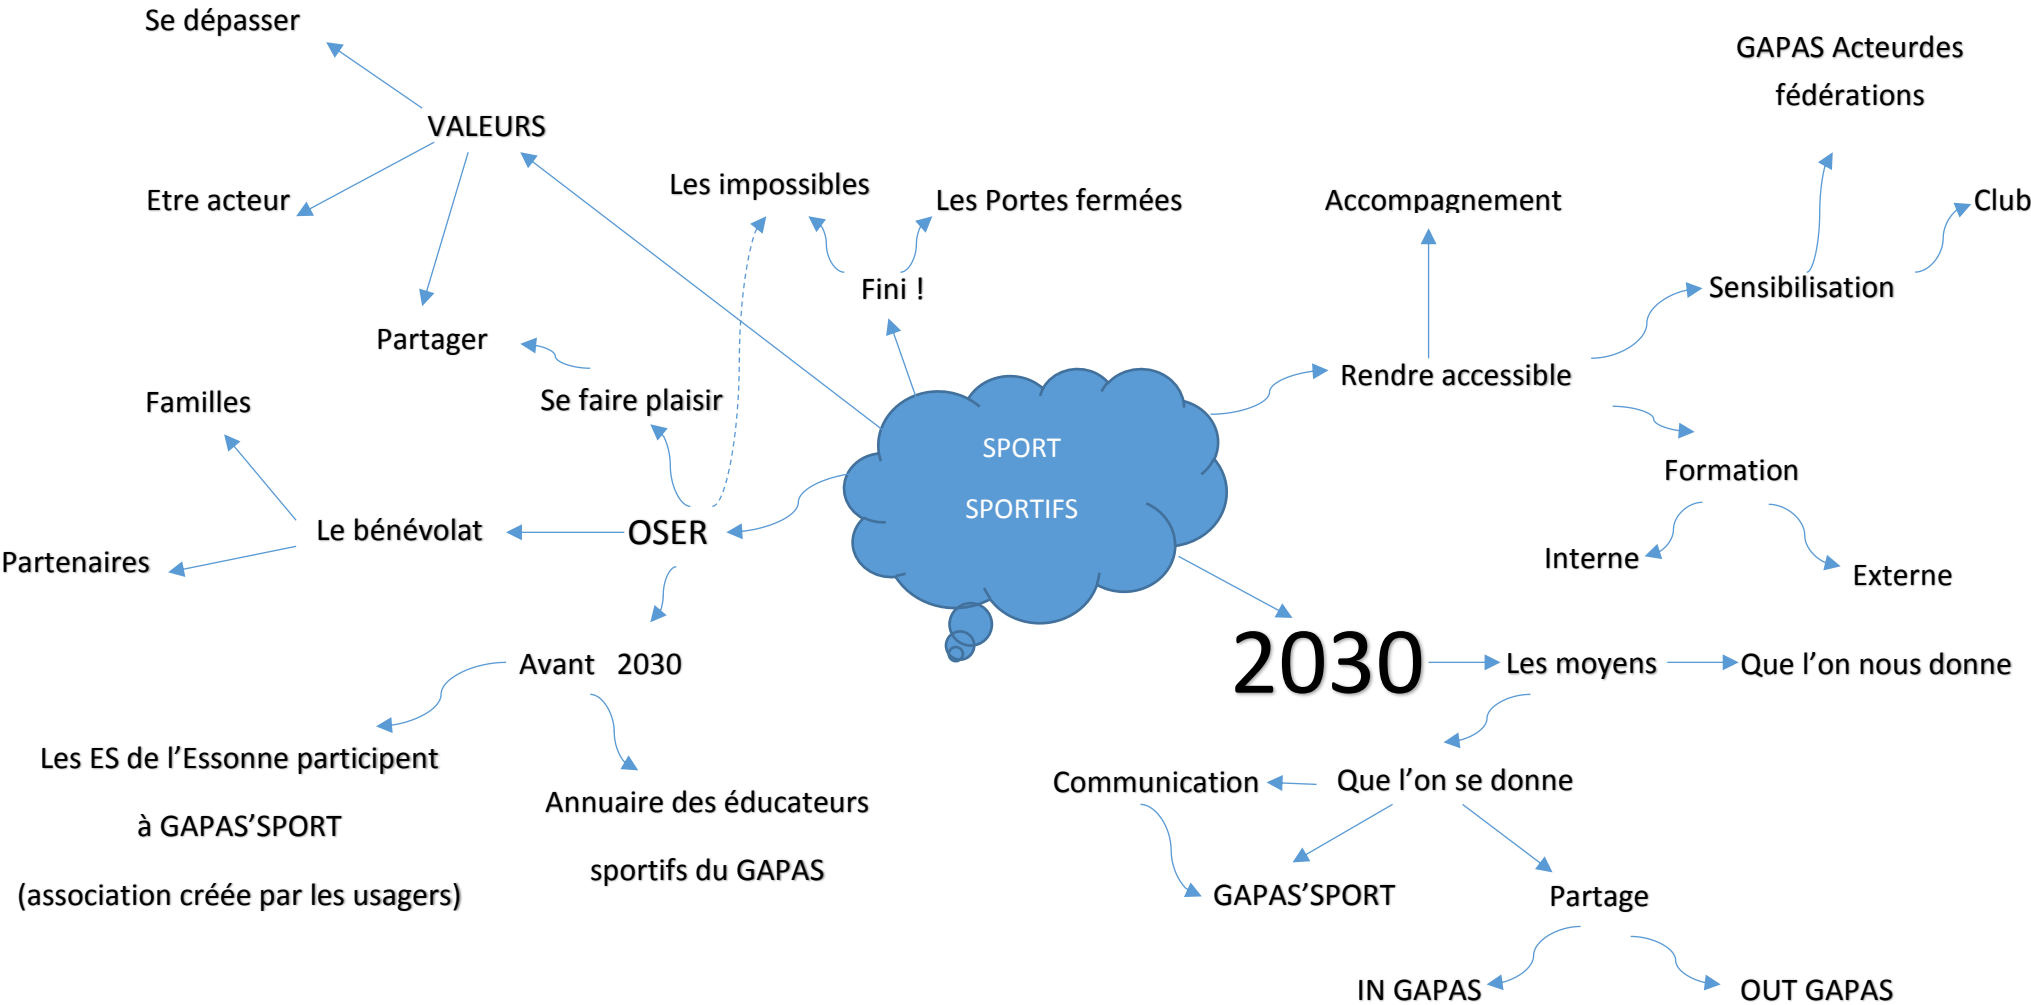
Se dépasser

VALEURS

Etre acteur

Partager

Familles

Le bénévolat

Partenaires

Les impossibles

Les Portes fermées

Fini !

Se faire plaisir

OSER

Avant 2030

Les ES de l'Essonne participent

à GAPAS'SPORT

(association créée par les usagers)

Annuaire des éducateurs

sportifs du GAPAS

SPORT

SPORTIFS

GAPAS Acteurdes

fédérations

Club

Accompagnement

Sensibilisation

Rendre accessible

Formation

Interne

Externe

2030

Les moyens

Que l'on nous donne

Communication

Que l'on se donne

GAPAS'SPORT

Partage

IN GAPAS

OUT GAPAS